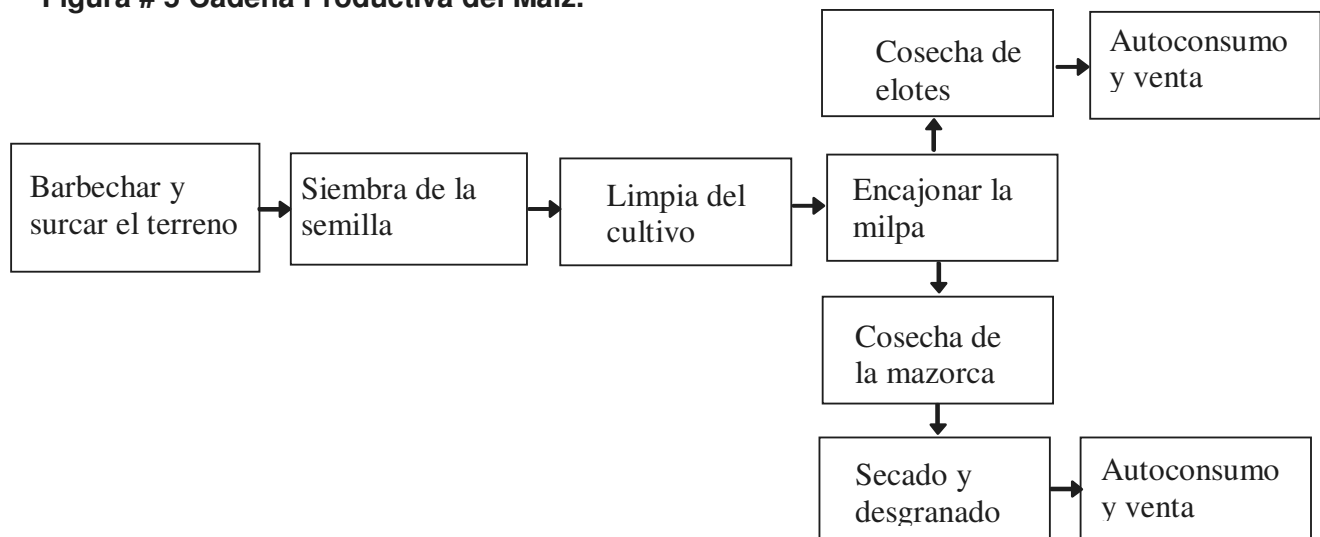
Figura # 5 Cadena Productiva del Maíz.

Barbechar y surcar el terreno

Siembra de la semilla

Limpia del cultivo

Encajonar la milpa

Cosecha de elotes

Autoconsumo y venta

Cosecha de la mazorca

Secado y desgranado

Autoconsumo y venta